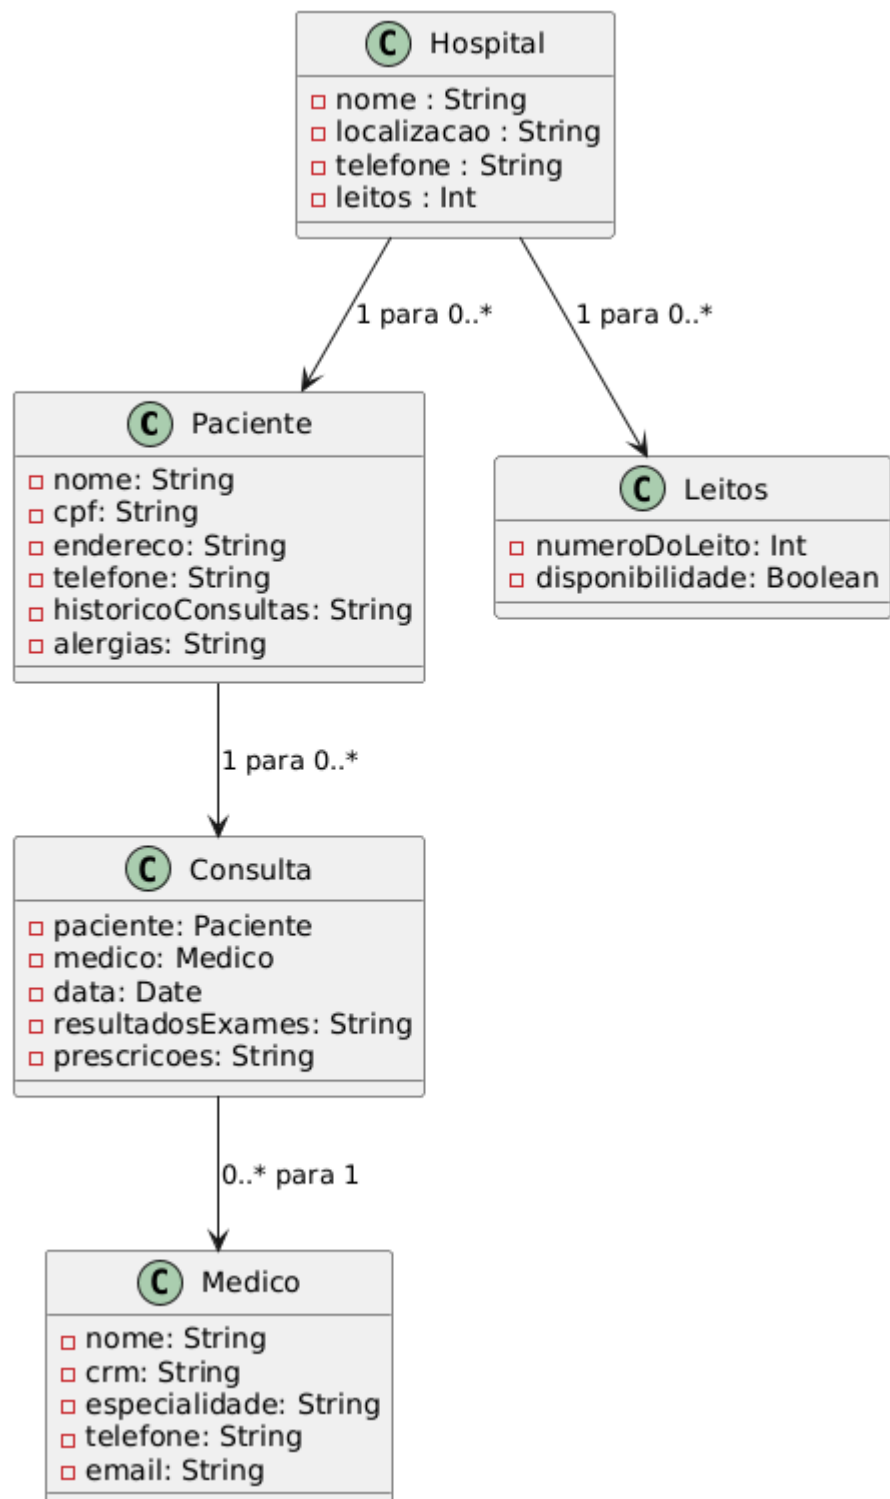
C Hospital
nome : String
localizacao : String
telefone : String
leitos : Int

1 para 0..*

1 para 0..*

C Paciente
nome: String
cpf: String
endereco: String
telefone: String
historicoConsultas: String
alergias: String

C Leitos
numeroDoLeito: Int
disponibilidade: Boolean

1 para 0..*

C Consulta
paciente: Paciente
medico: Medico
data: Date
resultadosExames: String
prescricoes: String

0..* para 1

C Medico
nome: String
crm: String
especialidade: String
telefone: String
email: String